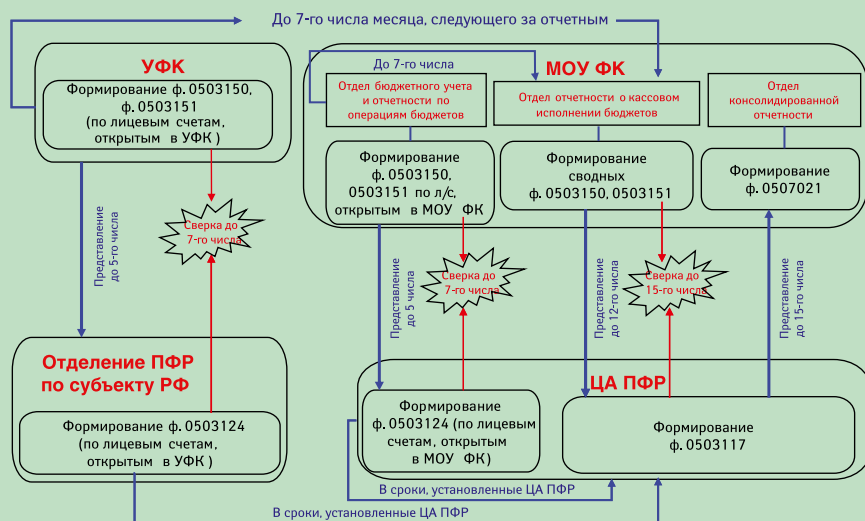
До 7-го числа месяца, следующего за отчетным

УФК

Формирование ф. 0503150, ф. 0503151 (по лицевым счетам, открытым в УФК )

Представление до 5-го числа

Сверка до 7-го числа

До 7-го числа

МОУ ФК

Отдел бюджетного учета и отчетности по операциям бюджетов

Отдел отчетности о кассовом исполнении бюджетов

Отдел консолидированной отчетности

Формирование ф. 0503150, 0503151 по л/с, открытым в МОУ ФК

Формирование сводных ф. 0503150, 0503151

Формирование ф. 0507021

Представление до 5 числа

Сверка до 7-го числа

Представление до 12-го числа

Сверка до 15-го числа

Представление до 15-го числа

Отделение ПФР по субъекту РФ

Формирование ф. 0503124 (по лицевым счетам, открытым в УФК )

ЦА ПФР

Формирование ф. 0503124 (по лицевым счетам, открытым в МОУ ФК)

Формирование ф. 0503117

В сроки, установленные ЦА ПФР

В сроки, установленные ЦА ПФР